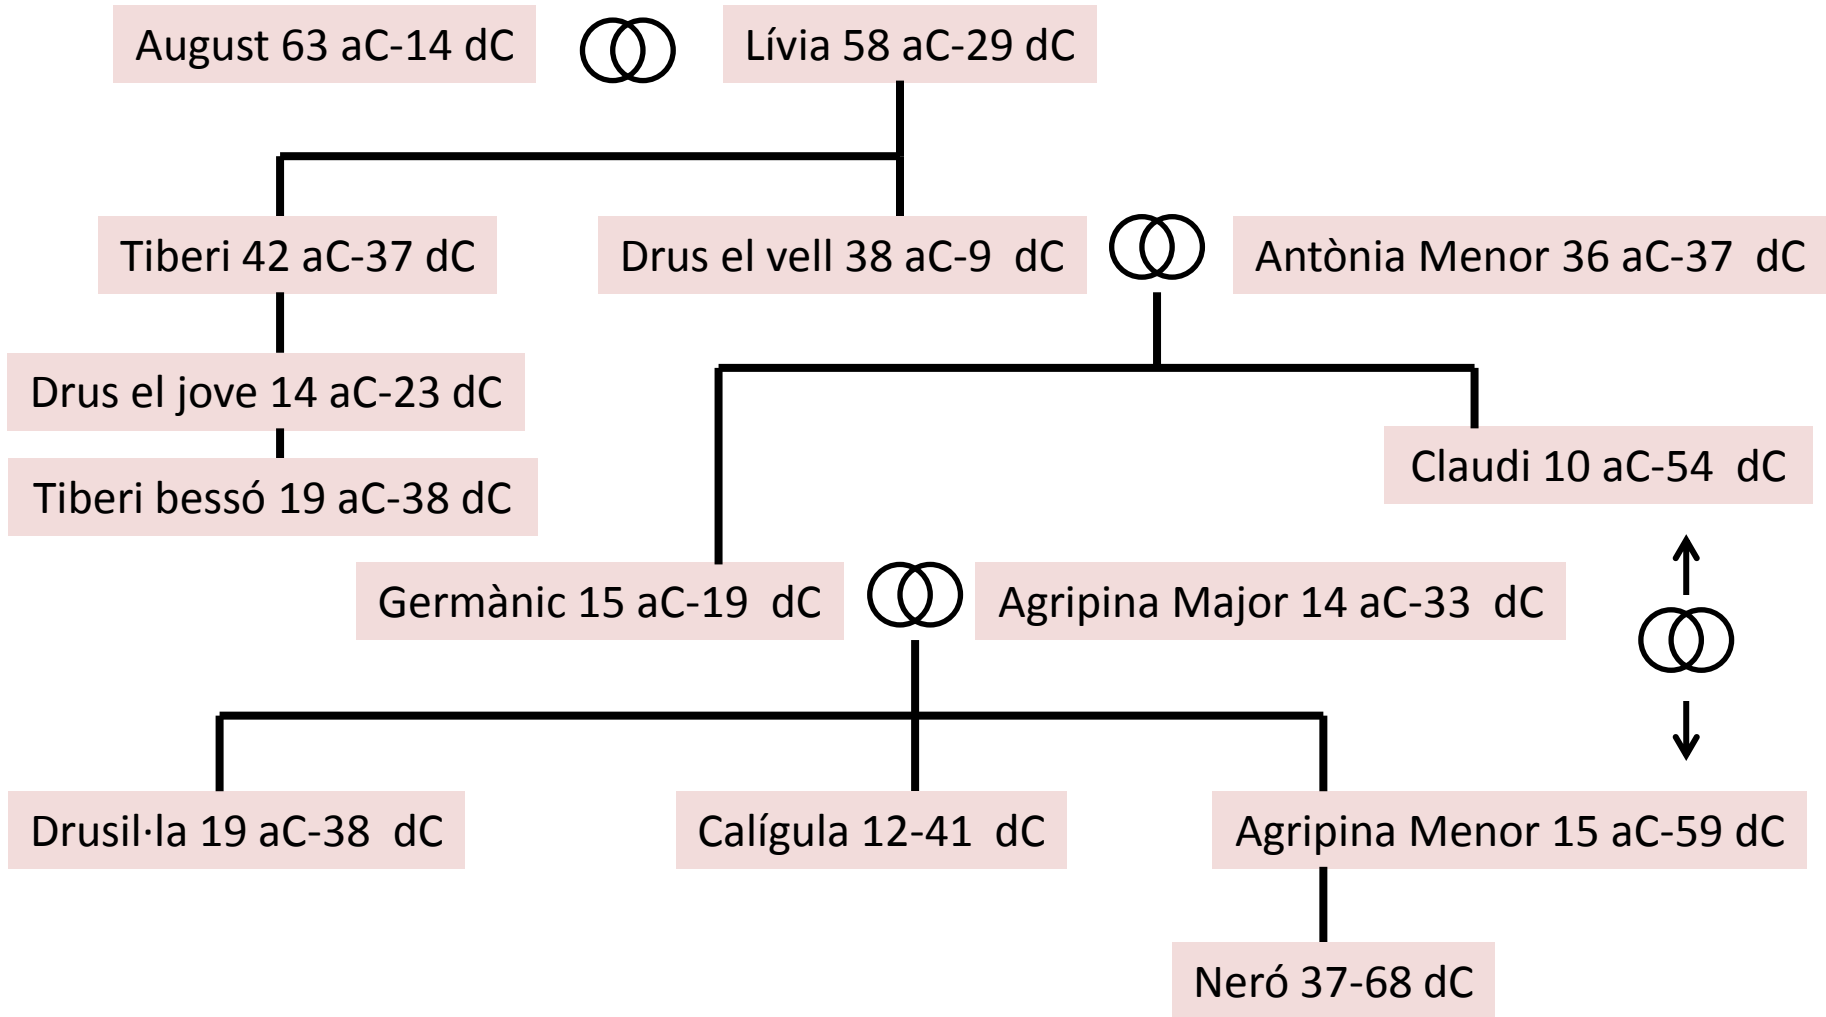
August 63 aC-14 dC

Lívia 58 aC-29 dC

Tiberi 42 aC-37 dC

Drus el vell 38 aC-9 dC

Antònia Menor 36 aC-37 dC

Drus el jove 14 aC-23 dC

Tiberi bessó 19 aC-38 dC

Claudi 10 aC-54 dC

Germànic 15 aC-19 dC

Agripina Major 14 aC-33 dC

Drusil·la 19 aC-38 dC

Calígula 12-41 dC

Agripina Menor 15 aC-59 dC

Neró 37-68 dC